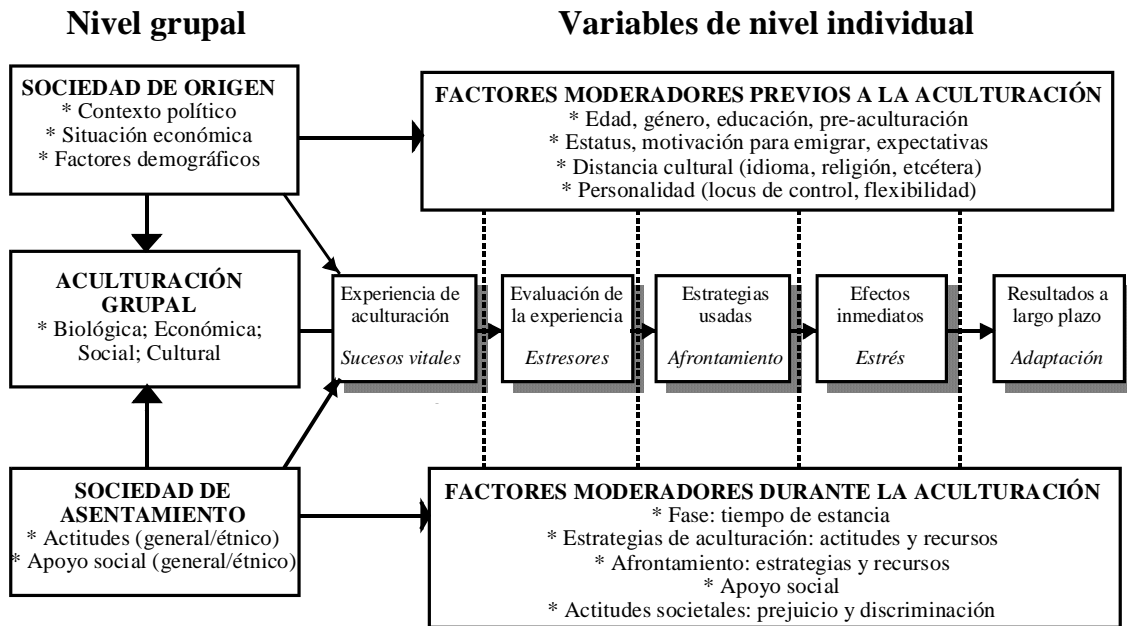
Nivel grupal

Variables de nivel individual

SOCIEDAD DE ORIGEN
* Contexto político
* Situación económica
* Factores demográficos

FACTORES MODERADORES PREVIOS A LA ACULTURACIÓN
* Edad, género, educación, pre-aculturación
* Estatus, motivación para emigrar, expectativas
* Distancia cultural (idioma, religión, etcétera)
* Personalidad (locus de control, flexibilidad)

ACULTURACIÓN GRUPAL
* Biológica; Económica; Social; Cultural

Experiencia de aculturación
Sucesos vitales

Evaluación de la experiencia
Estresores

Estrategias usadas
Afrontamiento

Efectos inmediatos
Estrés

Resultados a largo plazo
Adaptación

SOCIEDAD DE ASENTAMIENTO
* Actitudes (general/étnico)
* Apoyo social (general/étnico)

FACTORES MODERADORES DURANTE LA ACULTURACIÓN
* Fase: tiempo de estancia
* Estrategias de aculturación: actitudes y recursos
* Afrontamiento: estrategias y recursos
* Apoyo social
* Actitudes societales: prejuicio y discriminación